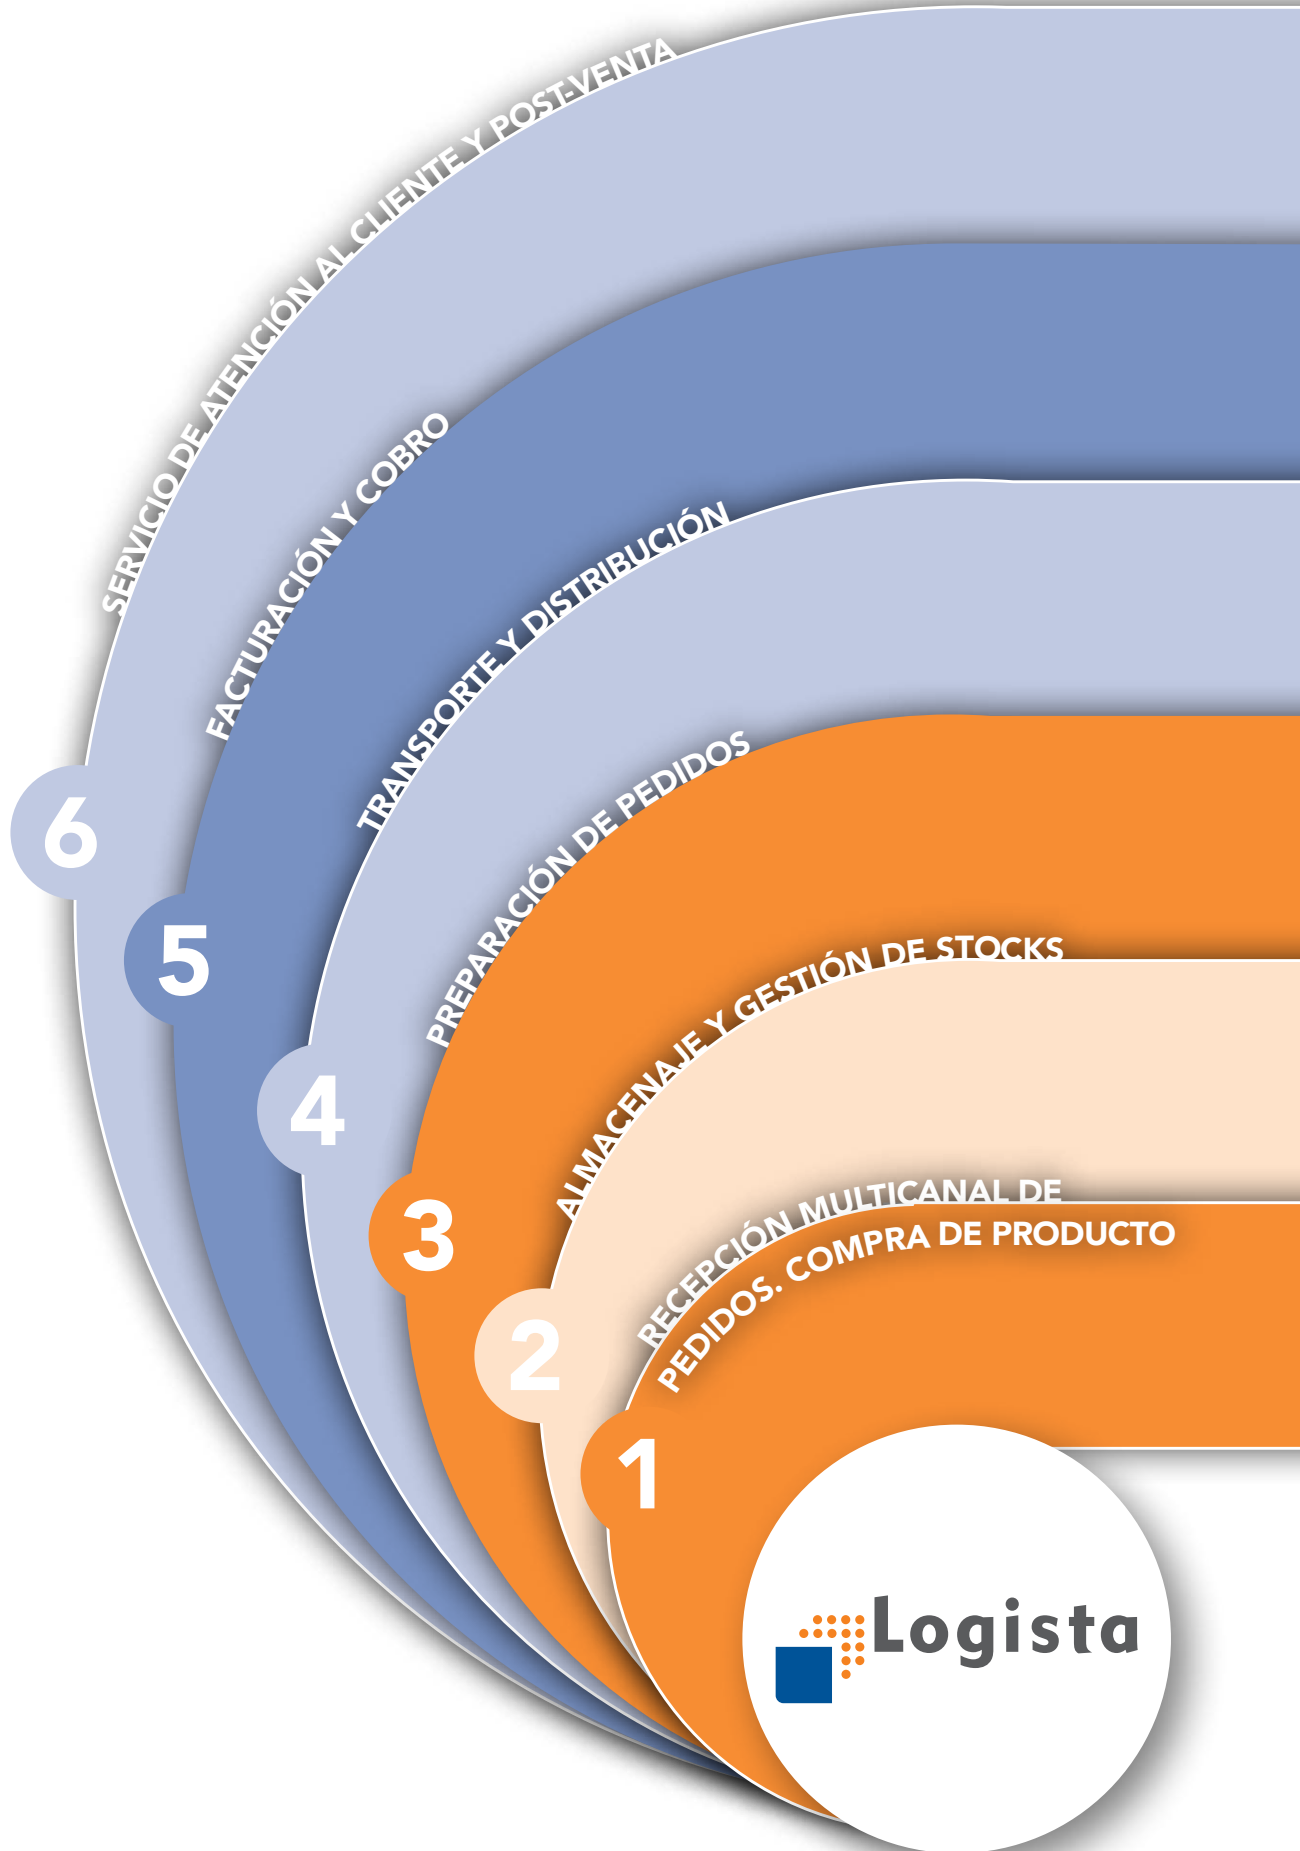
SERVICIO DE ATENCIÓN AL CLIENTE Y POST-VENTA

FACTURACIÓN Y COBRO

TRANSPORTE Y DISTRIBUCIÓN

PREPARACIÓN DE PEDIDOS

ALMACENAJE Y GESTIÓN DE STOCKS

RECEPCIÓN MULTICANAL DE PEDIDOS. COMPRA DE PRODUCTO

6

5

4

3

2

1

Logista